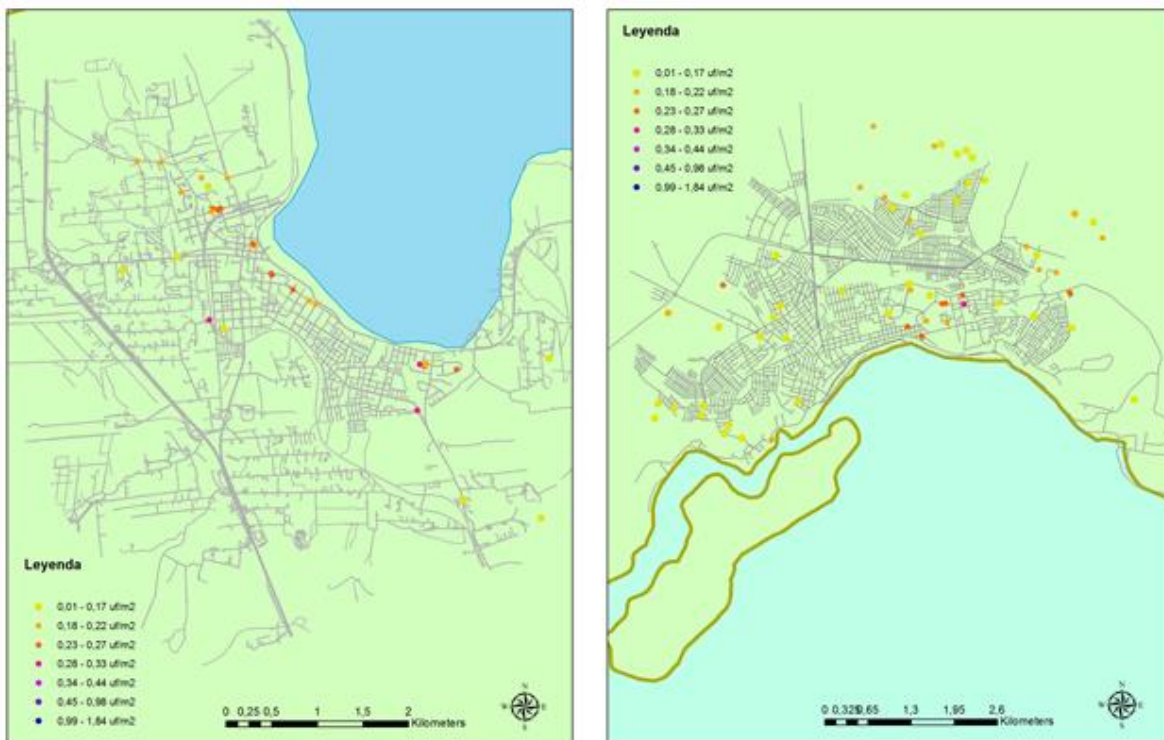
Leyenda

0,01 - 0,17 uf/m2
0,18 - 0,22 uf/m2
0,23 - 0,27 uf/m2
0,28 - 0,33 uf/m2
0,34 - 0,44 uf/m2
0,45 - 0,98 uf/m2
0,99 - 1,84 uf/m2

0 0,25 0,5 1 1,5 2 Kilometers

N
W E
S

Leyenda

0,01 - 0,17 uf/m2
0,18 - 0,22 uf/m2
0,23 - 0,27 uf/m2
0,28 - 0,33 uf/m2
0,34 - 0,44 uf/m2
0,45 - 0,98 uf/m2
0,99 - 1,84 uf/m2

0 0,325 0,65 1,3 1,95 2,6 Kilometers

N
W E
S